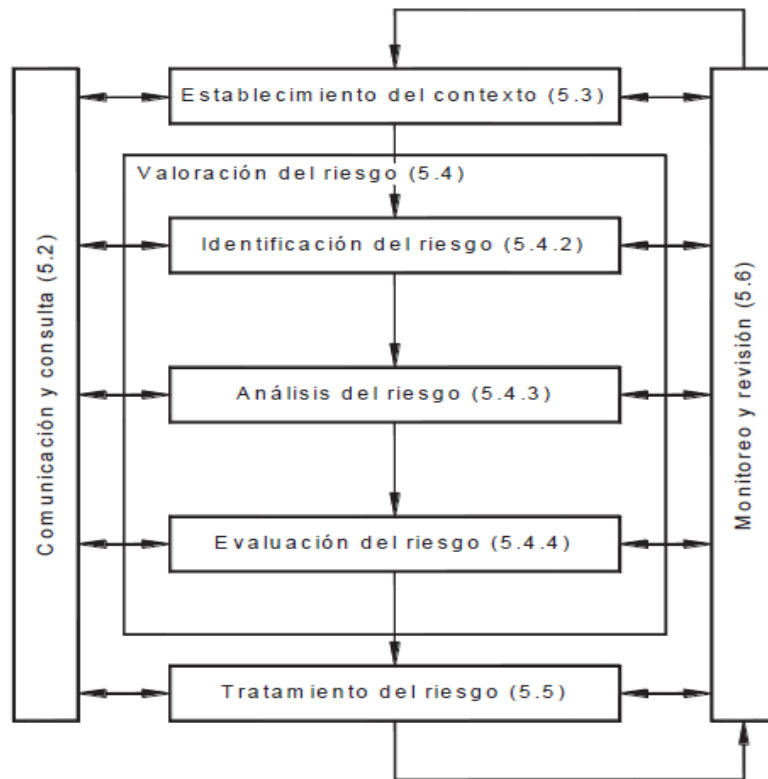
Comunicación y consulta (5.2)

Establecimiento del contexto (5.3)

Valoración del riesgo (5.4)

Identificación del riesgo (5.4.2)

Análisis del riesgo (5.4.3)

Evaluación del riesgo (5.4.4)

Tratamiento del riesgo (5.5)

Monitoreo y revisión (5.6)